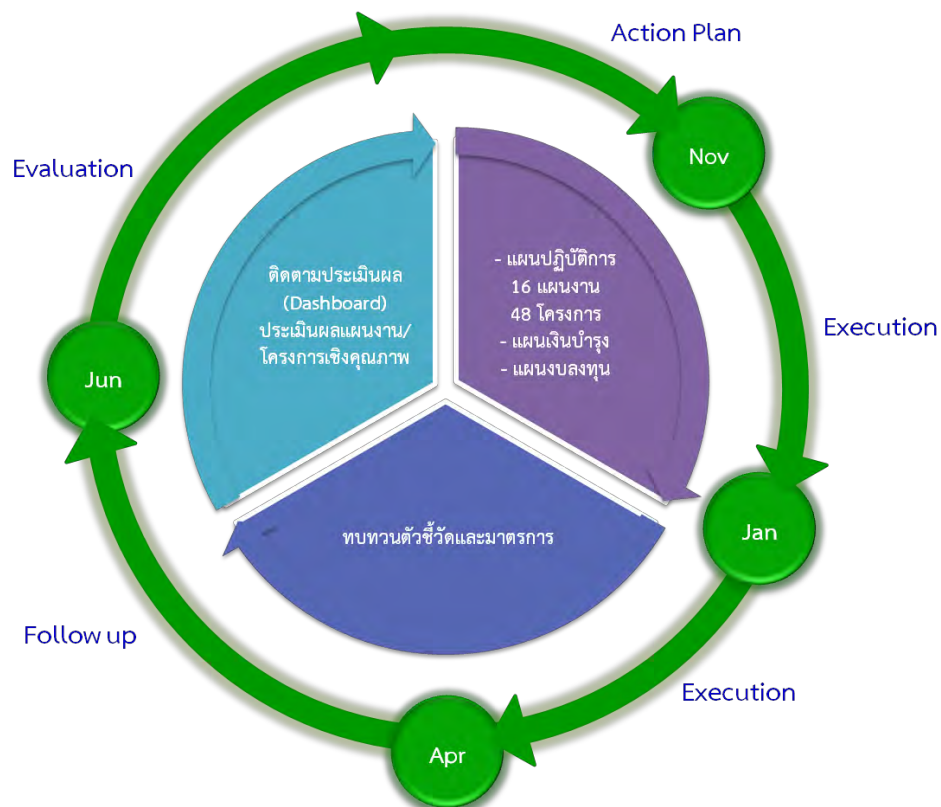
Action Plan

Nov

Evaluation

ติดตามประเมินผล (Dashboard) ประเมินผลแผนงาน/โครงการเชิงคุณภาพ

- แผนปฏิบัติการ
16 แผนงาน
48 โครงการ
- แผนเงินบำรุง
- แผนงบลงทุน

Execution

Jun

ทบทวนตัวชี้วัดและมาตรการ

Jan

Follow up

Execution

Apr